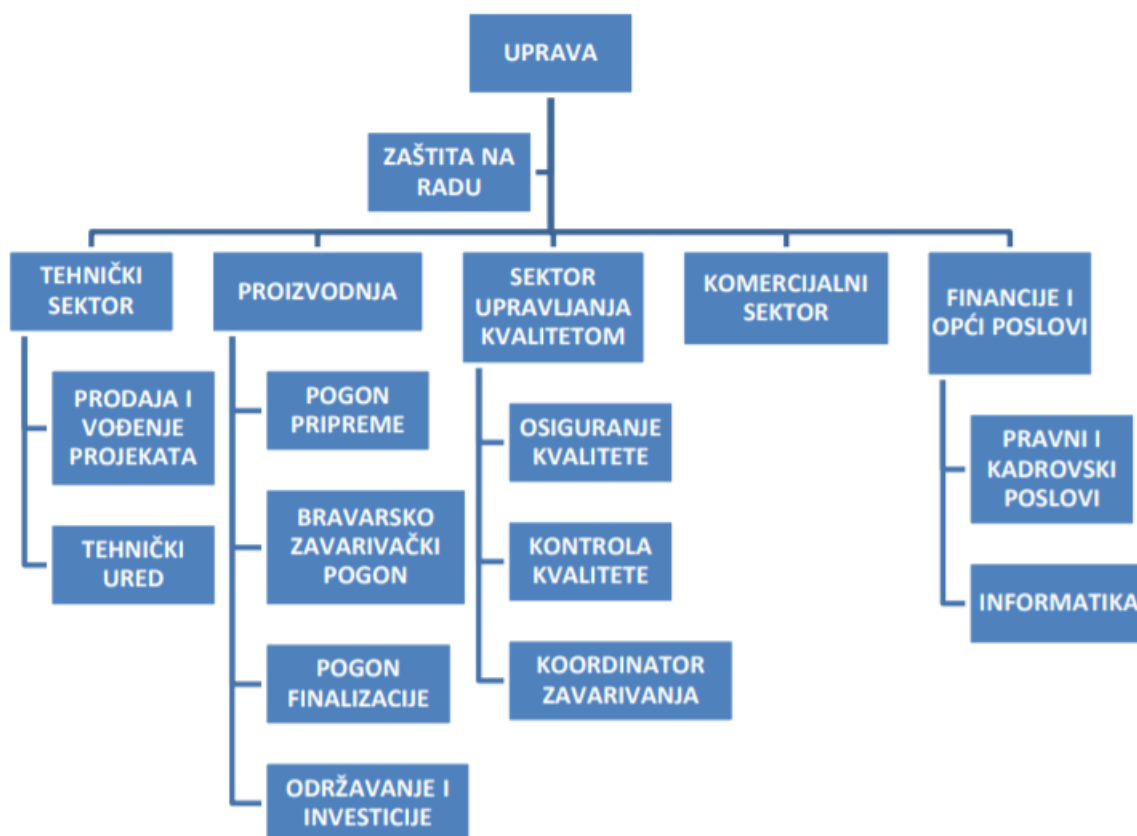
UPRAVA

ZAŠTITA NA RADU

TEHNIČKI SEKTOR

PRODAJA I VOĐENJE PROJEKATA

TEHNIČKI URED

PROIZVODNJA

POGON PRIPREME

BRAVARSKO ZAVARIVAČKI POGON

POGON FINALIZACIJE

ODRŽAVANJE I INVESTICIJE

SEKTOR UPRAVLJANJA KVALITETOM

OSIGURANJE KVALITETE

KONTROLA KVALITETE

KOORDINATOR ZAVARIVANJA

KOMERCIJALNI SEKTOR

FINANCIJE I OPĆI POSLOVI

PRAVNI I KADROVSKI POSLOVI

INFORMATIKA